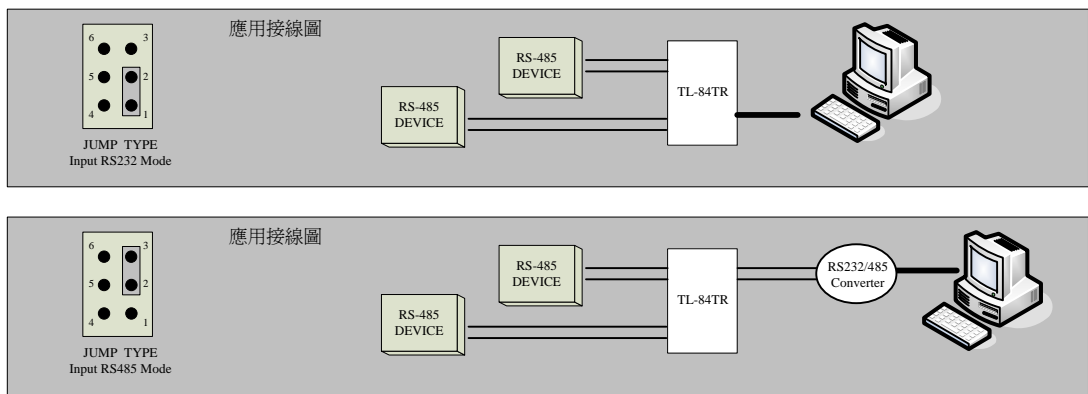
6 3
5 2
4 1
JUMP TYPE
Input RS232 Mode

應用接線圖

RS-485
DEVICE

RS-485
DEVICE

TL-84TR

6 3
5 2
4 1
JUMP TYPE
Input RS485 Mode

應用接線圖

RS-485
DEVICE

RS-485
DEVICE

TL-84TR

RS232/485
Converter